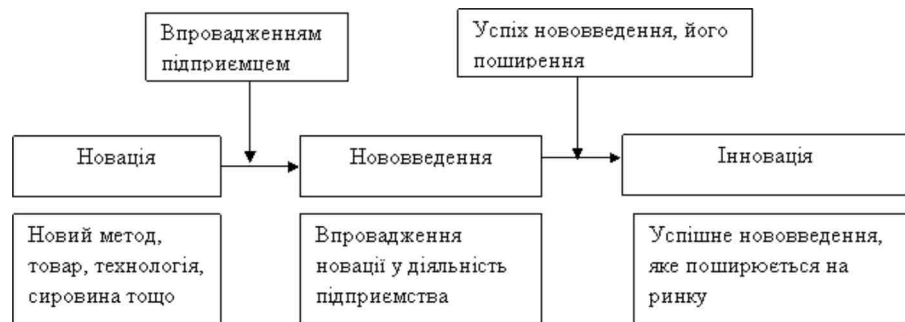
Впровадженням підприємцем

Успіх нововведення, його поширення

Новація

Нововведення

Інновація

Новий метод, товар, технологія, сировина тощо

Впровадження новації у діяльність підприємства

Успішне нововведення, яке поширюється на ринку